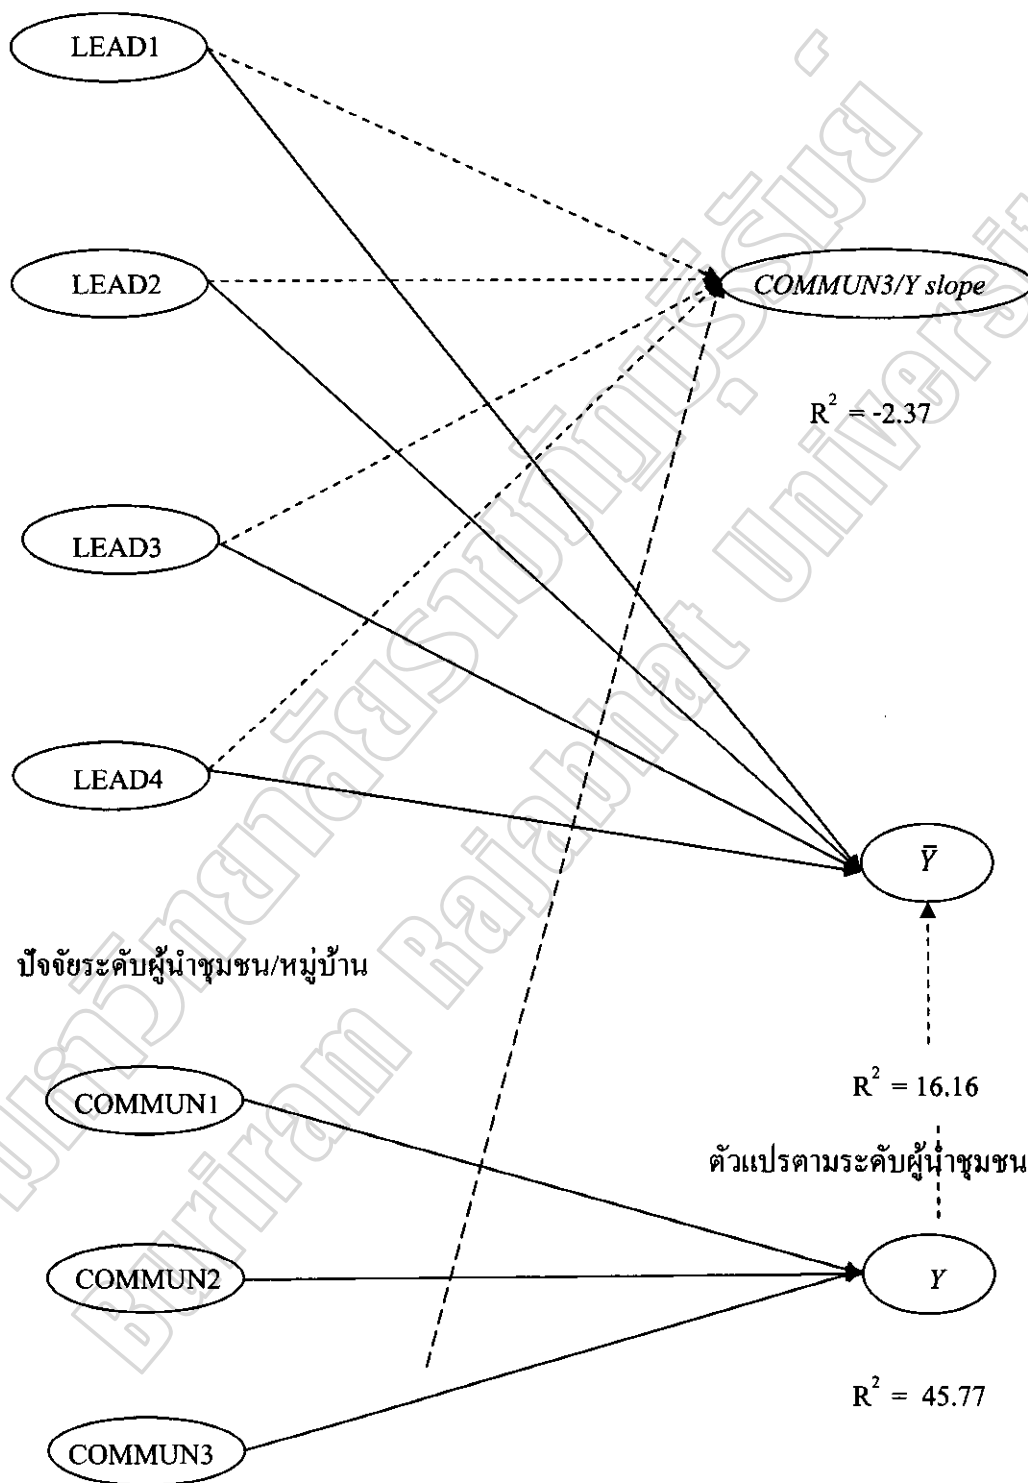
LEAD1

LEAD2

COMMUN3/Y slope

$R^2 = -2.37$

LEAD3

LEAD4

$\bar{Y}$

ปัจจัยระดับผู้นำชุมชน/หมู่บ้าน

$R^2 = 16.16$

COMMUN1

ตัวแปรตามระดับผู้นำชุมชน

COMMUN2

$Y$

$R^2 = 45.77$

COMMUN3

มหาวิทยาลัยราชภัฏบุรีรัมย์

Buriram Rajabhat University